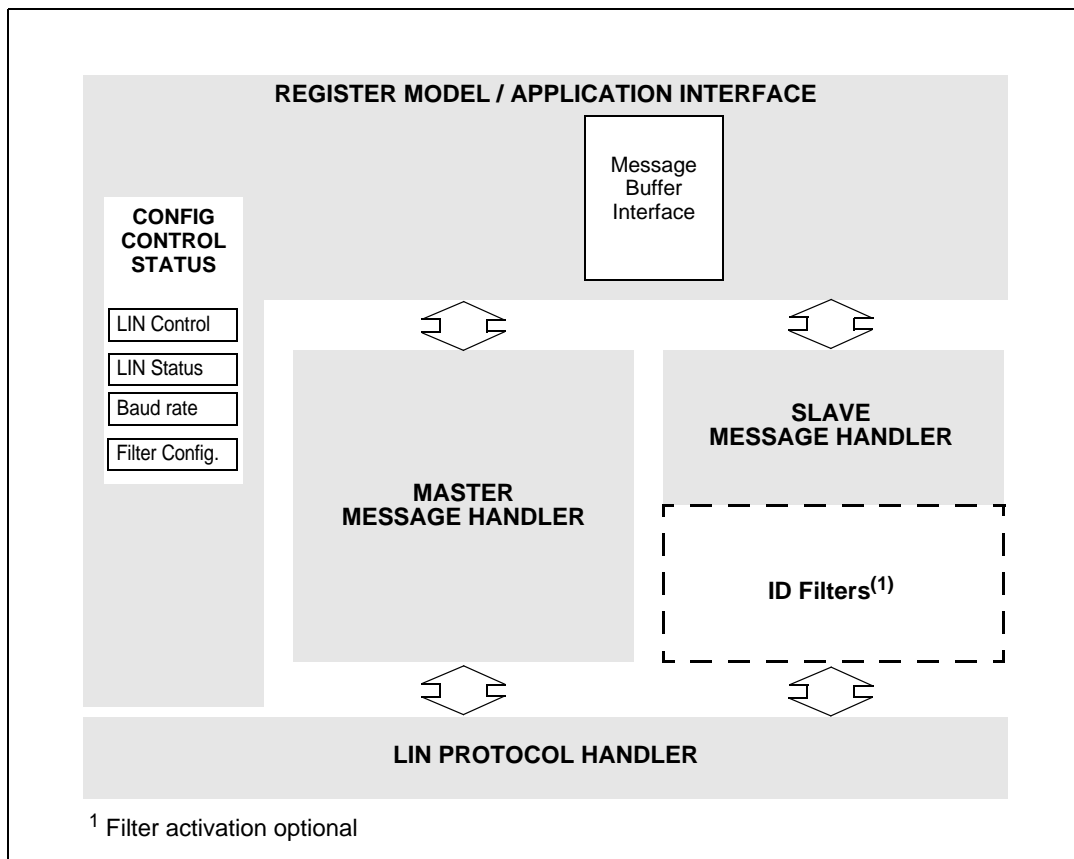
REGISTER MODEL / APPLICATION INTERFACE

Message Buffer Interface

CONFIG CONTROL STATUS

LIN Control

LIN Status

Baud rate

Filter Config.

SLAVE MESSAGE HANDLER

MASTER MESSAGE HANDLER

ID Filters$^{(1)}$

LIN PROTOCOL HANDLER

$^{1}$ Filter activation optional